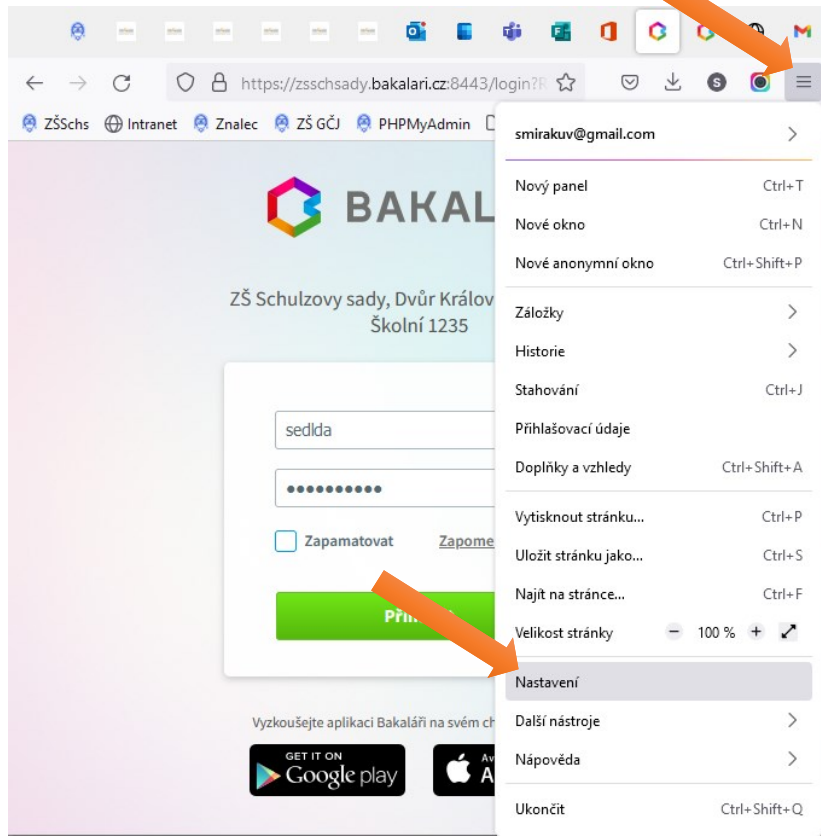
https://zsschsady.bakalari.cz:8443/login?R

ZŠSchs Intranet Znalec ZŠ GČJ PHPMyAdmin

BAKAL

ZŠ Schulzovy sady, Dvůr Králov
Školní 1235

sedlda

••••••••••

Zapamatovat Zapome

Přih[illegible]

Vyzkoušejte aplikaci Bakaláři na svém ch

GET IT ON Google play

A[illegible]

smirakuv@gmail.com

Nový panel Ctrl+T
Nové okno Ctrl+N
Nové anonymní okno Ctrl+Shift+P

Záložky
Historie
Stahování Ctrl+J
Přihlašovací údaje
Doplňky a vzhledy Ctrl+Shift+A

Vytisknout stránku... Ctrl+P
Uložit stránku jako... Ctrl+S
Najít na stránce... Ctrl+F
Velikost stránky − 100 % +

Nastavení
Další nástroje
Nápověda

Ukončit Ctrl+Shift+Q